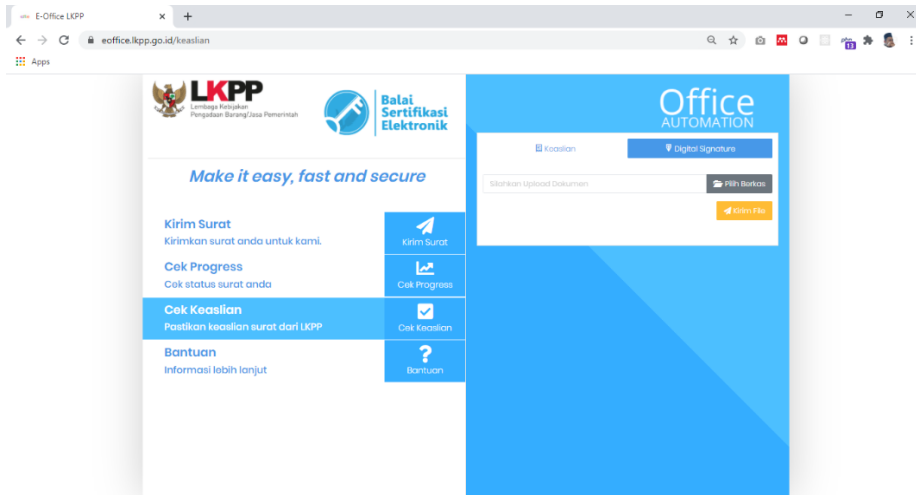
E-Office LKPP
eoffice.lkpp.go.id/keaslian
Apps

LKPP
Lembaga Kebijakan Pengadaan Barang/Jasa Pemerintah

Balai Sertifikasi Elektronik

Make it easy, fast and secure

Kirim Surat
Kirimkan surat anda untuk kami.
Kirim Surat

Cek Progress
Cek status surat anda
Cek Progress

Cek Keaslian
Pastikan keaslian surat dari LKPP
Cek Keaslian

Bantuan
Informasi lebih lanjut
Bantuan

Office
AUTOMATION

Keaslian
Digital Signature

Silahkan Upload Dokumen
Pilih Berkas
Kirim File